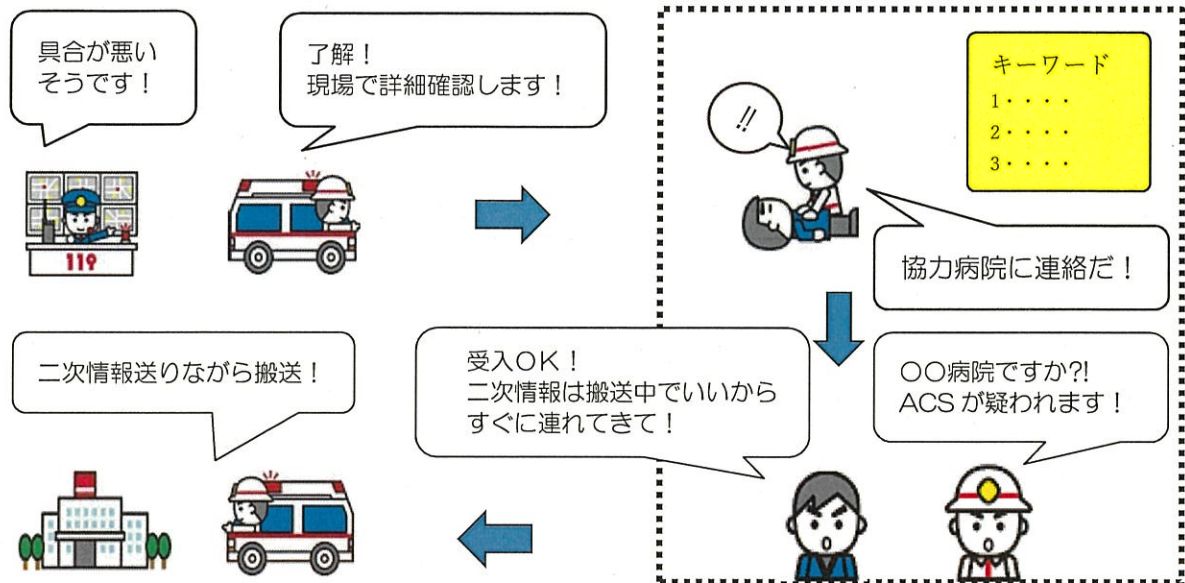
具合が悪いそうです！

119

了解！
現場で詳細確認します！

!!

キーワード
1・・・・
2・・・・
3・・・・

協力病院に連絡だ！

〇〇病院ですか?!
ACS が疑われます！

受入OK！
二次情報は搬送中でいいからすぐに連れてきて！

二次情報送りながら搬送！